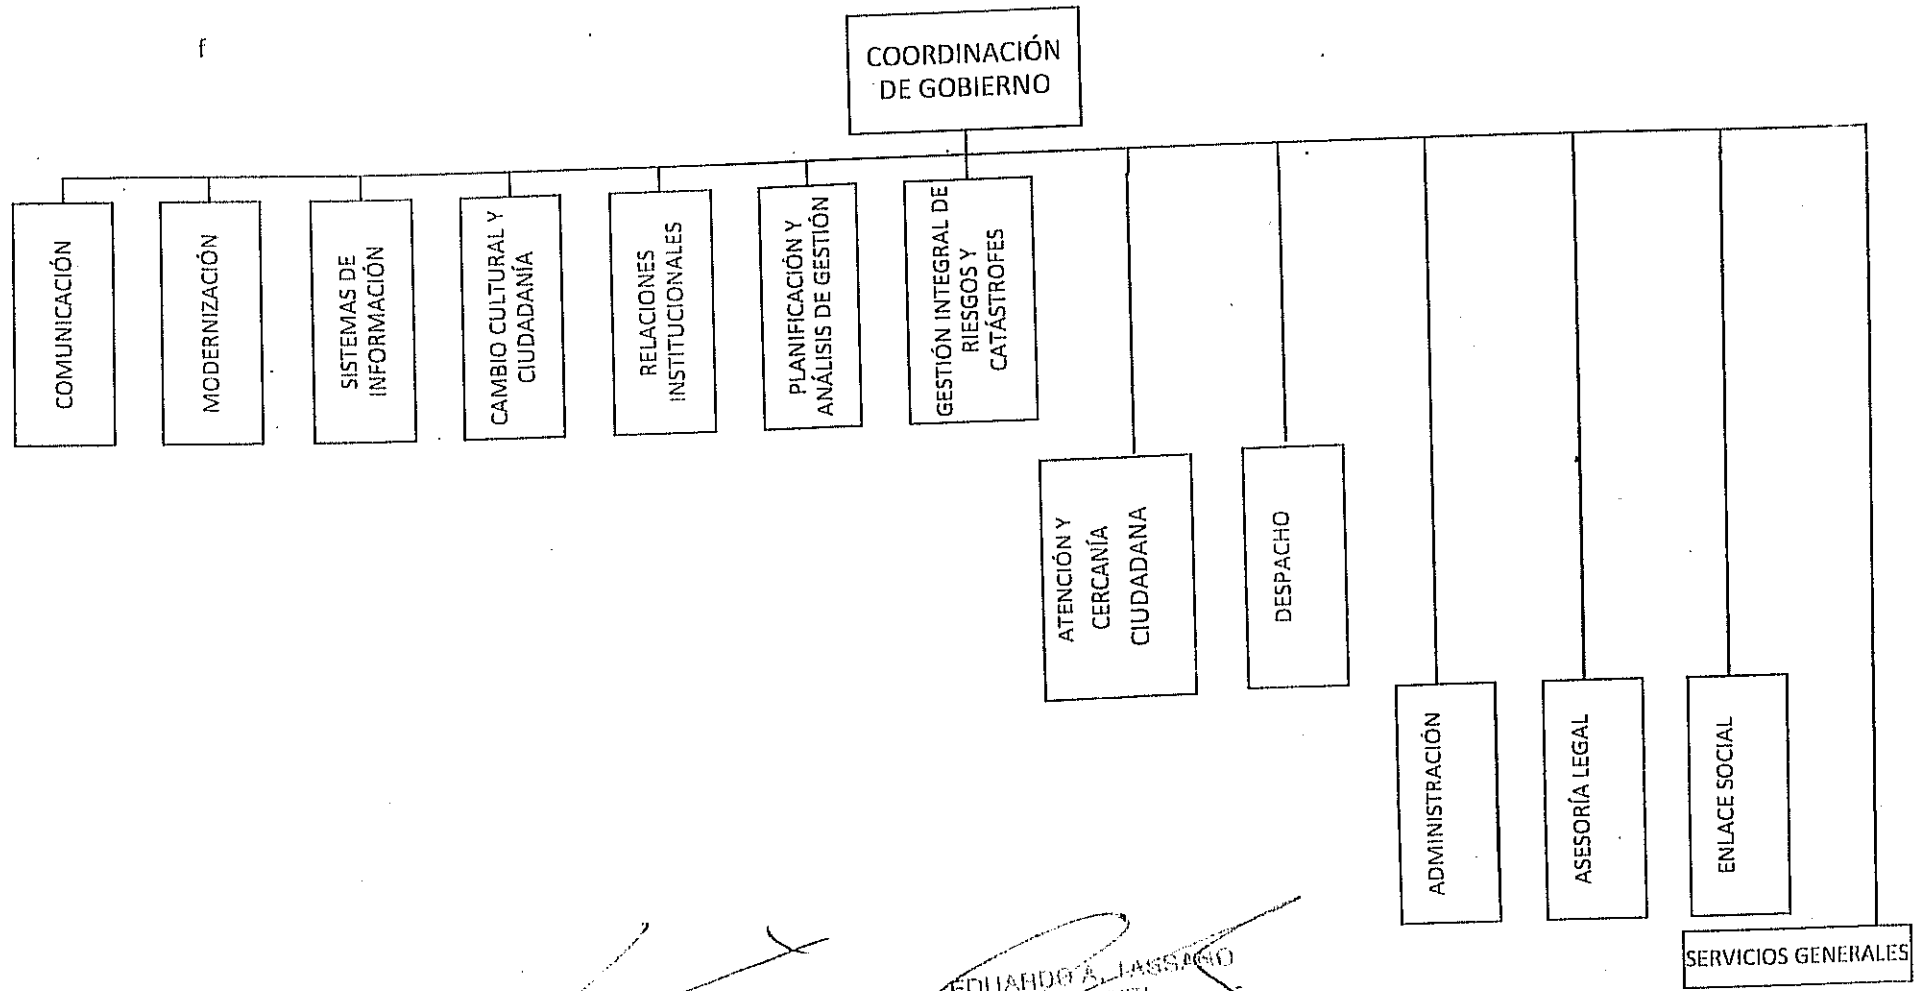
f

COORDINACIÓN DE GOBIERNO

COMUNICACIÓN

MODERNIZACIÓN

SISTEMAS DE INFORMACIÓN

CAMBIO CULTURAL Y CIUDADANÍA

RELACIONES INSTITUCIONALES

PLANIFICACIÓN Y ANÁLISIS DE GESTIÓN

GESTIÓN INTEGRAL DE RIESGOS Y CATÁSTROFES

ATENCIÓN Y CERCANÍA CIUDADANA

DESPACHO

ADMINISTRACIÓN

ASESORÍA LEGAL

ENLACE SOCIAL

SERVICIOS GENERALES

EDUARDO A. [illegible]